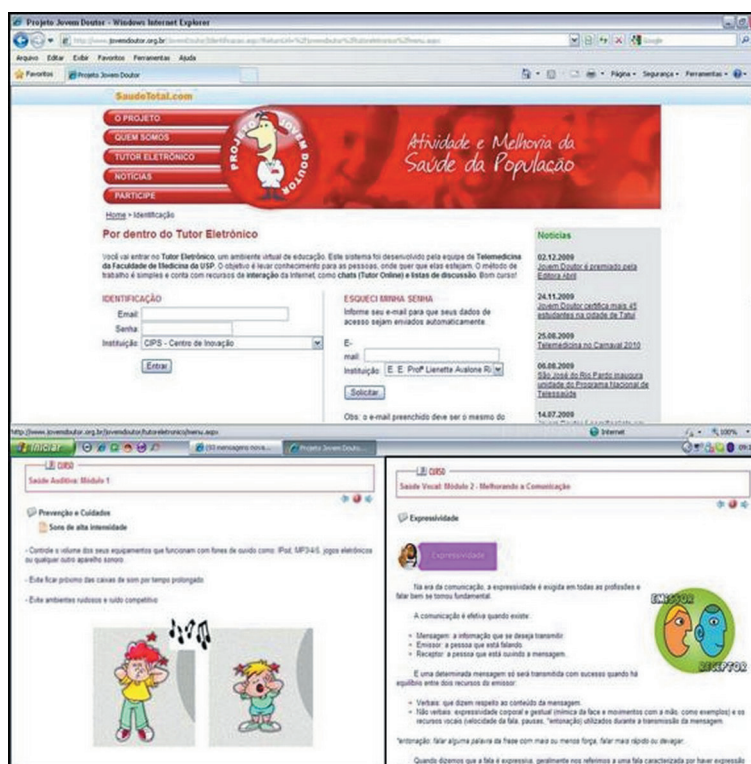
Projeto Jovem Doutor - Windows Internet Explorer

http://www.jovemdoutor.org.br/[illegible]

Arquivo Editar Exibir Favoritos Ferramentas Ajuda

Favoritos | Projeto Jovem Doutor

Página · Segurança · Ferramentas ·

SaudeTotal.com

O PROJETO
QUEM SOMOS
TUTOR ELETRÔNICO
NOTÍCIAS
PARTICIPE

PROJETO JOVEM DOUTOR

Atividade e Melhoria da Saúde da População

Home > Identificação

Por dentro do Tutor Eletrônico

Você vai entrar no Tutor Eletrônico, um ambiente virtual de educação. Este sistema foi desenvolvido pela equipe de Telemedicina da Faculdade de Medicina da USP. O objetivo é levar conhecimento para as pessoas, onde quer que elas estejam. O método de trabalho é simples e conta com recursos de interação da internet, como chats (Tutor Online) e listas de discussão. Bom curso!

IDENTIFICAÇÃO
Email:
Senha:
Instituição: CIPS - Centro de Inovação
Entrar

ESQUECI MINHA SENHA
Informe seu e-mail para que seus dados de acesso sejam enviados automaticamente.
E-mail:
Instituição: E. E. Profª Lienette Avalone Ri
Solicitar
Obs: o e-mail preenchido deve ser o mesmo do

Notícias
02.12.2009
Jovem Doutor é premiado pela Editora Abril
24.11.2009
Jovem Doutor certifica mais 45 estudantes na cidade de Tatuí
25.08.2009
Telemedicina no Carnaval 2010
06.08.2009
São José do Rio Pardo inaugura unidade do Programa Nacional de Telessaúde
14.07.2009
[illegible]

http://www.jovemdoutor.org.br/jovemdoutor/tutoreletronico/menu.aspx
Internet 100%
Iniciar (93 mensagens nova... Projeto Jovem Douto...

CURSO
Saúde Auditiva: Módulo 1

Prevenção e Cuidados
Sons de alta intensidade

- Controle o volume dos seus equipamentos que funcionam com fones de ouvido como: iPod, MP3/4/5, jogos eletrônicos ou qualquer outro aparelho sonoro
- Evite ficar próximo das caixas de som por tempo prolongado
- Evite ambientes ruidosos e ruído competitivo

CURSO
Saúde Vocal: Módulo 2 - Melhorando a Comunicação

Expressividade

Expressividade

Na era da comunicação, a expressividade é exigida em todas as profissões e falar bem se tornou fundamental.

A comunicação é efetiva quando existe:
- Mensagem: a informação que se deseja transmitir
- Emissor: a pessoa que está falando
- Receptor: a pessoa que está ouvindo a mensagem.

EMISSOR
RECEPTOR

E uma determinada mensagem só será transmitida com sucesso quando há equilíbrio entre dois recursos do emissor:
- Verbais: que dizem respeito ao conteúdo da mensagem
- Não verbais: expressividade corporal e gestual (mímica da face e movimentos com a mão, como exemplos) e os recursos vocais (velocidade da fala, pausas, "entonação) utilizados durante a transmissão da mensagem.

*entonação: falar alguma palavra da frase com mais ou menos força, falar mais rápido ou devagar.

Quando dizemos que a fala é expressiva, geralmente nos referimos a uma fala caracterizada por haver expressão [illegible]